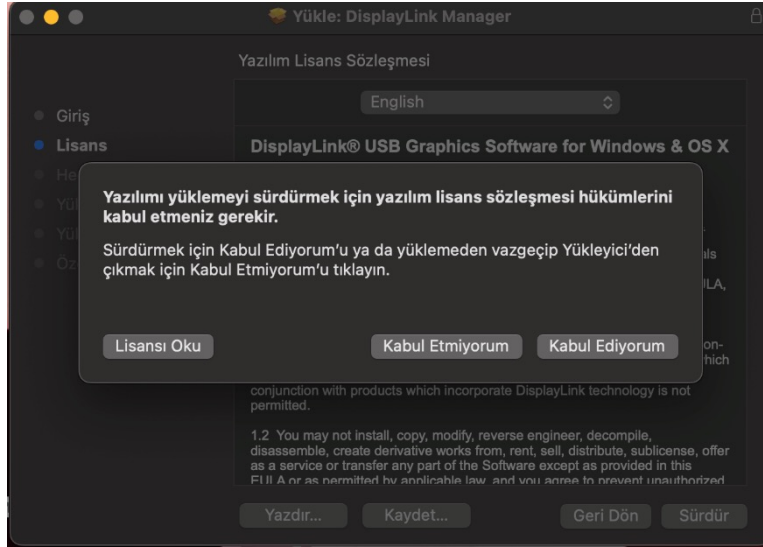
Yükle: DisplayLink Manager

Yazılım Lisans Sözleşmesi

Giriş
Lisans
He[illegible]
Yü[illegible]
Yü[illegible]
Öz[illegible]

English

DisplayLink® USB Graphics Software for Windows & OS X

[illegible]als
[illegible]LA,
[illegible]on-
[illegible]hich

Yazılımı yüklemeyi sürdürmek için yazılım lisans sözleşmesi hükümlerini kabul etmeniz gerekir.

Sürdürmek için Kabul Ediyorum'u ya da yüklemeden vazgeçip Yükleyici'den çıkmak için Kabul Etmiyorum'u tıklayın.

Lisansı Oku
Kabul Etmiyorum
Kabul Ediyorum

conjunction with products which incorporate DisplayLink technology is not permitted.

1.2 You may not install, copy, modify, reverse engineer, decompile, disassemble, create derivative works from, rent, sell, distribute, sublicense, offer as a service or transfer any part of the Software except as provided in this EULA or as permitted by applicable law, and you agree to prevent unauthorized

Yazdır...
Kaydet...
Geri Dön
Sürdür